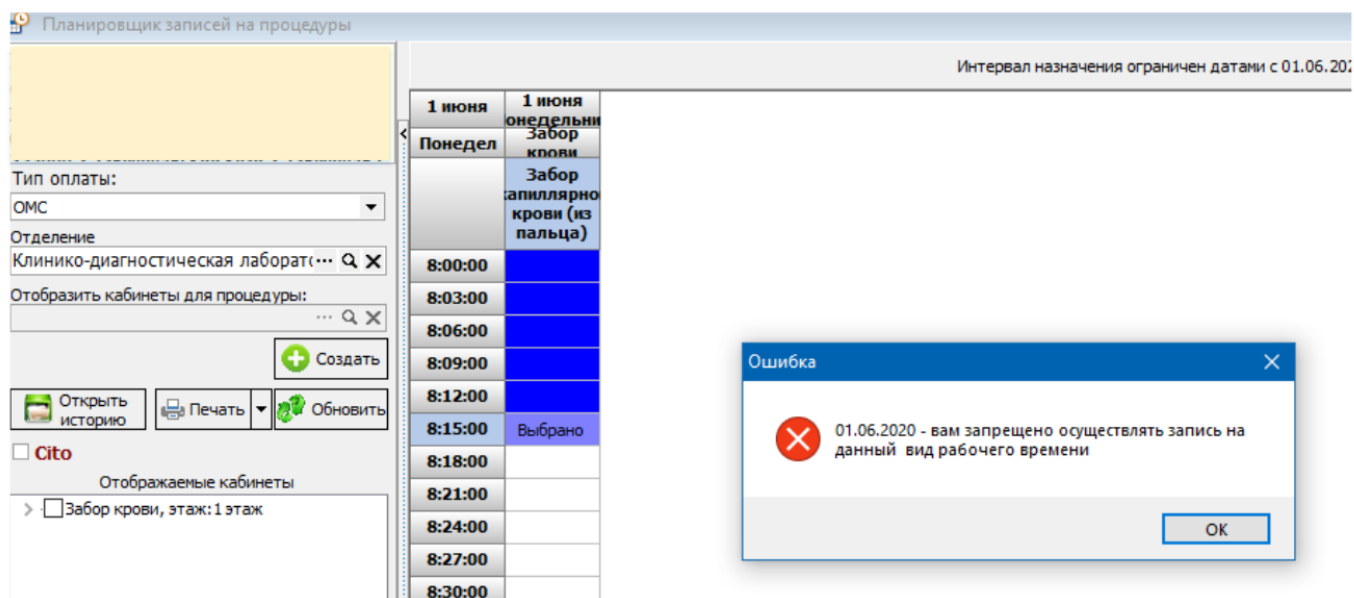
Планировщик записей на процедуры

Интервал назначения ограничен датами с 01.06.202

Тип оплаты:
ОМС
Отделение
Клинико-диагностическая лаборато
Отобразить кабинеты для процедуры:

Создать
Открыть историю
Печать
Обновить
Cito
Отображаемые кабинеты
Забор крови, этаж:1 этаж

| 1 июня | 1 июня онедельни |
|---|---|
| Понедел | Забор крови |
| | Забор капиллярно крови (из пальца) |
| 8:00:00 | |
| 8:03:00 | |
| 8:06:00 | |
| 8:09:00 | |
| 8:12:00 | |
| 8:15:00 | Выбрано |
| 8:18:00 | |
| 8:21:00 | |
| 8:24:00 | |
| 8:27:00 | |
| 8:30:00 | |

Ошибка
01.06.2020 - вам запрещено осуществлять запись на данный вид рабочего времени
OK